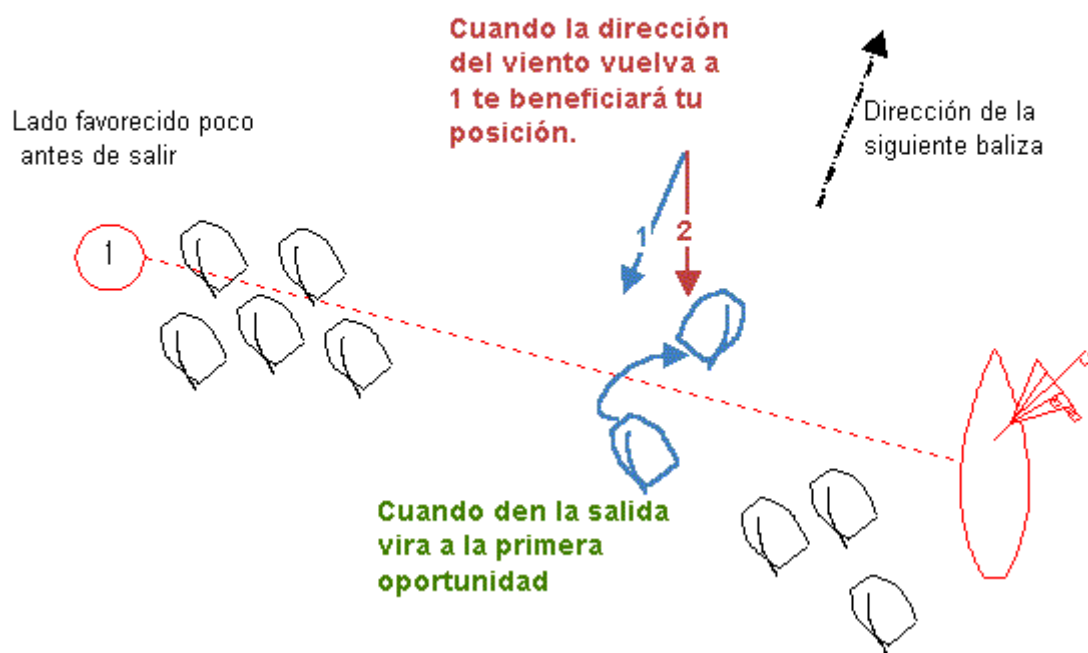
Cuando la dirección del viento vuelva a 1 te beneficiará tu posición.

Dirección de la siguiente baliza

Lado favorecido poco antes de salir

1

1

2

Cuando den la salida vira a la primera oportunidad